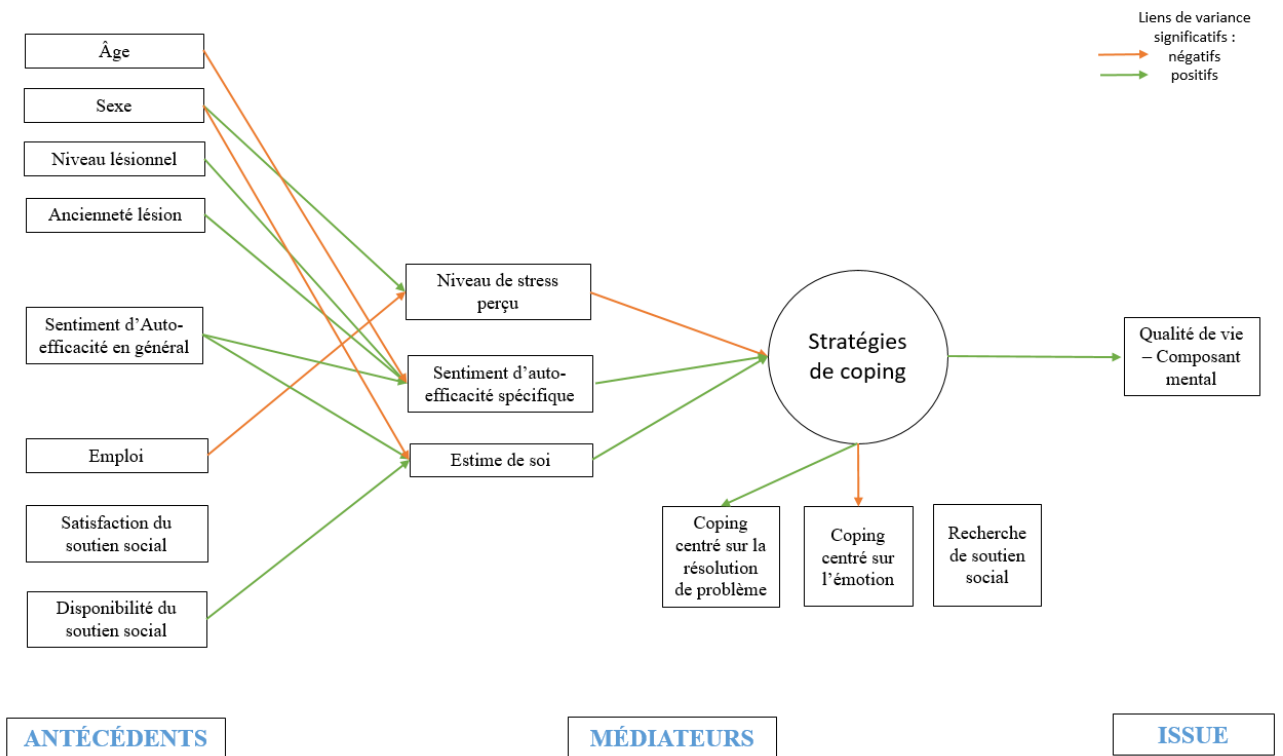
Liens de variance significatifs :
négatifs
positifs

Âge

Sexe

Niveau lésionnel

Ancienneté lésion

Sentiment d'Auto-efficacité en général

Emploi

Satisfaction du soutien social

Disponibilité du soutien social

Niveau de stress perçu

Sentiment d'auto-efficacité spécifique

Estime de soi

Stratégies de coping

Qualité de vie – Composant mental

Coping centré sur la résolution de problème

Coping centré sur l'émotion

Recherche de soutien social

ANTÉCÉDENTS

MÉDIATEURS

ISSUE